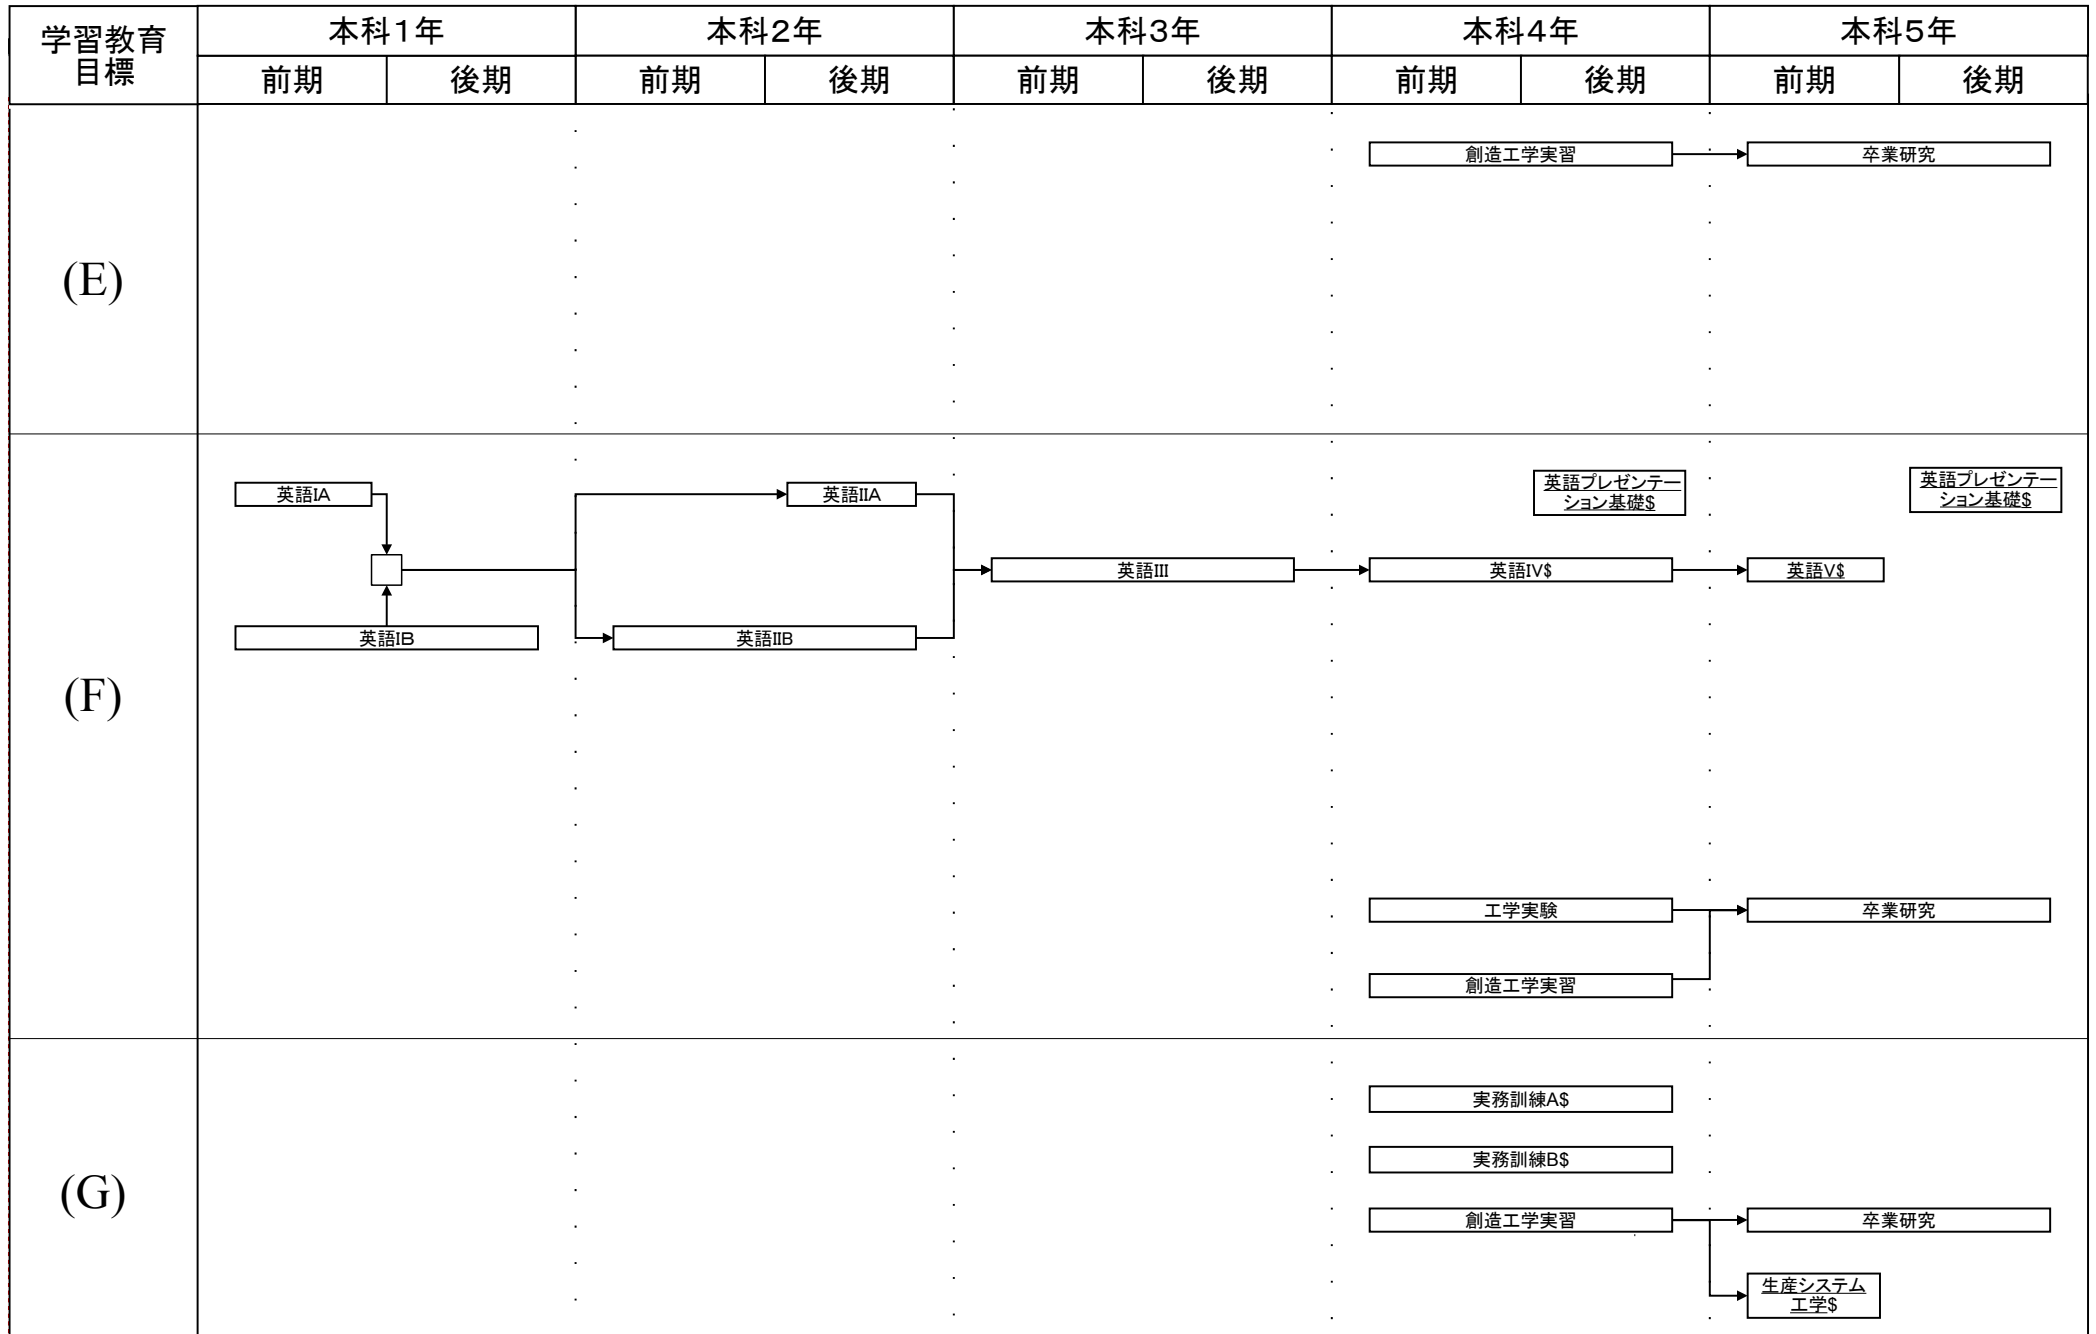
| 学習教育目標 | 本科1年 前期 | 本科1年 後期 | 本科2年 前期 | 本科2年 後期 | 本科3年 前期 | 本科3年 後期 | 本科4年 前期 | 本科4年 後期 | 本科5年 前期 | 本科5年 後期 |
|---|---|---|---|---|---|---|---|---|---|---|

(E)

創造工学実習
卒業研究

(F)

英語IA
英語IB
英語IIA
英語IIB
英語III
英語IV\$
英語V\$
英語プレゼンテーション基礎\$
英語プレゼンテーション基礎\$
工学実験
創造工学実習
卒業研究

(G)

実務訓練A\$
実務訓練B\$
創造工学実習
卒業研究
生産システム工学\$